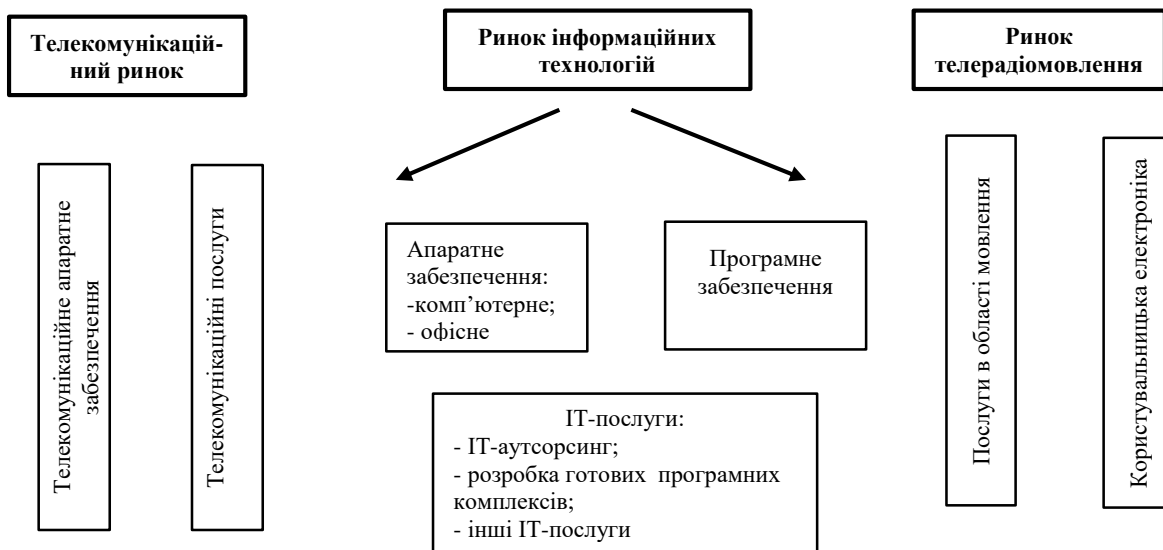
Телекомунікаційний ринок

Ринок інформаційних технологій

Ринок телерадіомовлення

Телекомунікаційне апаратне забезпечення

Телекомунікаційні послуги

Апаратне забезпечення:
-комп'ютерне;
- офісне

Програмне забезпечення

IT-послуги:
- IT-аутсорсинг;
- розробка готових програмних комплексів;
- інші IT-послуги

Послуги в області мовлення

Користувальницька електроніка